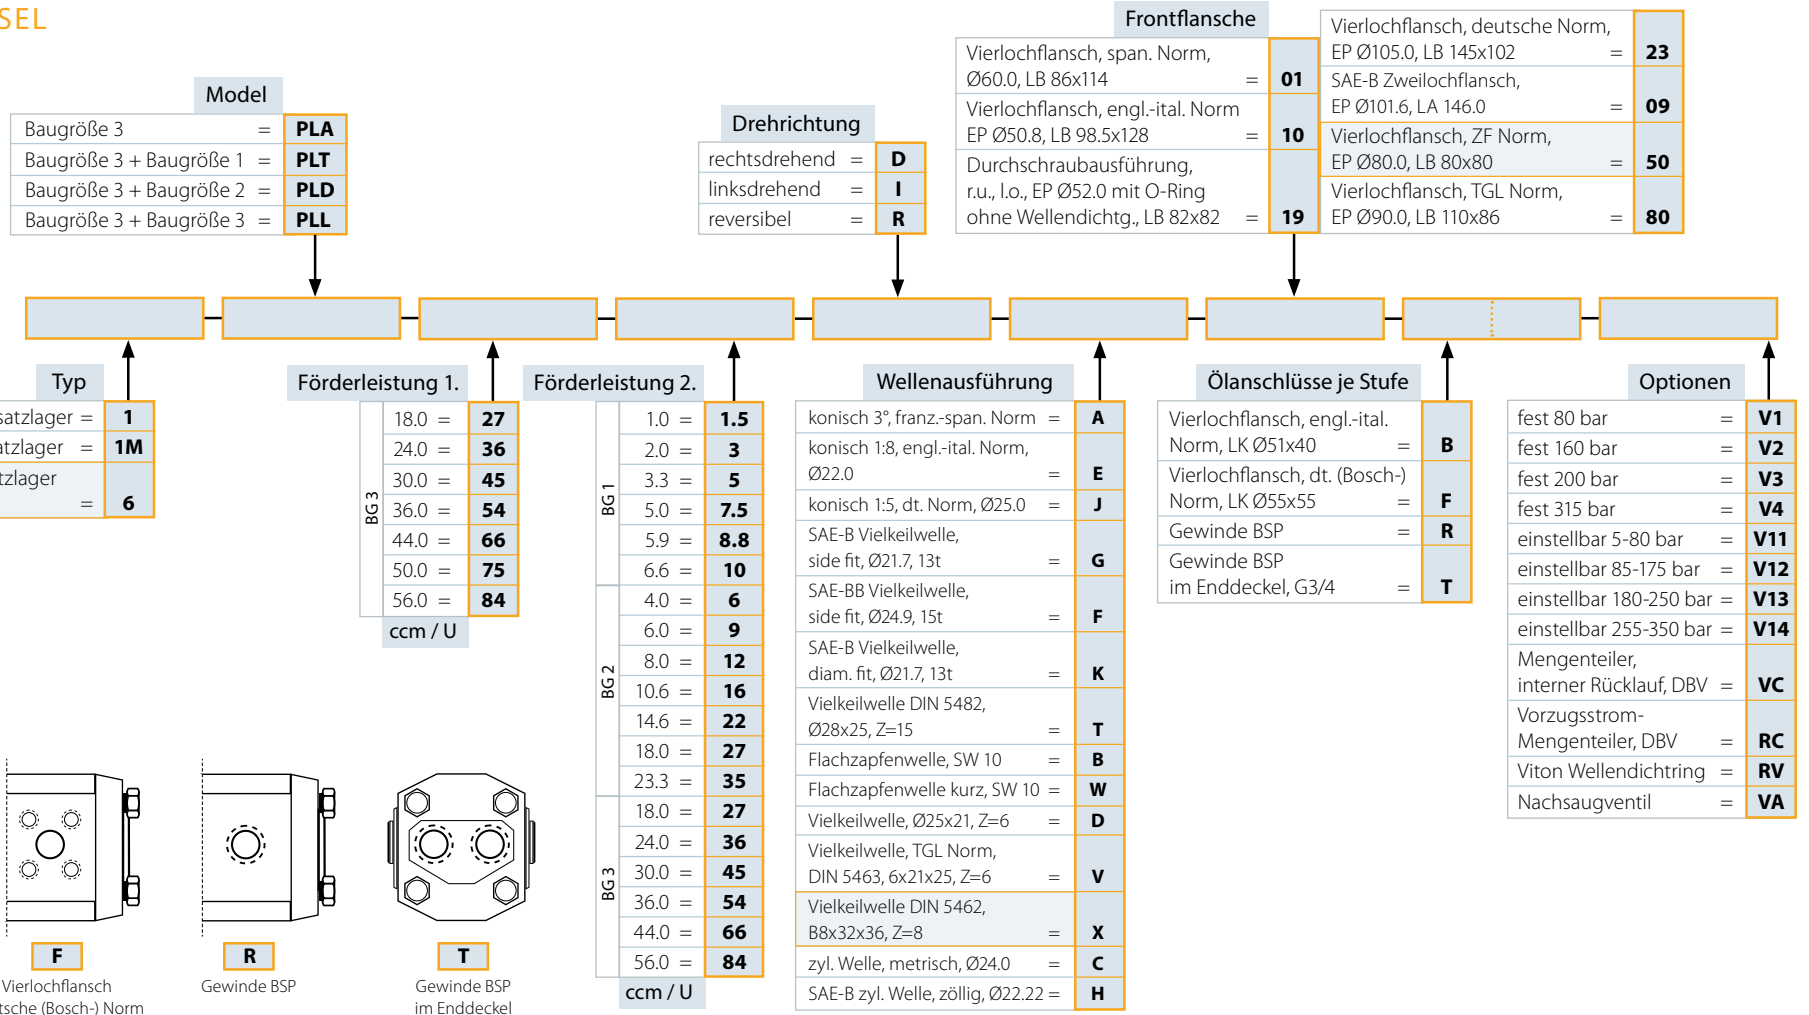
SEL

Model

| | |
|---|---|
| Baugröße 3 = | PLA |
| Baugröße 3 + Baugröße 1 = | PLT |
| Baugröße 3 + Baugröße 2 = | PLD |
| Baugröße 3 + Baugröße 3 = | PLL |

Drehrichtung

| | |
|---|---|
| rechtsdrehend = | D |
| linksdrehend = | I |
| reversibel = | R |

Frontflansche

| | |
|---|---|
| Vierlochflansch, span. Norm, Ø60.0, LB 86x114 = | 01 |
| Vierlochflansch, engl.-ital. Norm EP Ø50.8, LB 98.5x128 = | 10 |
| Durchschraubausführung, r.u., l.o., EP Ø52.0 mit O-Ring ohne Wellendichtg., LB 82x82 = | 19 |
| Vierlochflansch, deutsche Norm, EP Ø105.0, LB 145x102 = | 23 |
| SAE-B Zweilochflansch, EP Ø101.6, LA 146.0 = | 09 |
| Vierlochflansch, ZF Norm, EP Ø80.0, LB 80x80 = | 50 |
| Vierlochflansch, TGL Norm, EP Ø90.0, LB 110x86 = | 80 |

Typ

| | |
|---|---|
| satzlager = | 1 |
| atzlager = | 1M |
| tzlager = | 6 |

Förderleistung 1.

| | | |
|---|---|---|
| BG 3 | 18.0 = | 27 |
| | 24.0 = | 36 |
| | 30.0 = | 45 |
| | 36.0 = | 54 |
| | 44.0 = | 66 |
| | 50.0 = | 75 |
| | 56.0 = | 84 |

ccm / U

Förderleistung 2.

| | | |
|---|---|---|
| BG 1 | 1.0 = | 1.5 |
| | 2.0 = | 3 |
| | 3.3 = | 5 |
| | 5.0 = | 7.5 |
| | 5.9 = | 8.8 |
| | 6.6 = | 10 |
| BG 2 | 4.0 = | 6 |
| | 6.0 = | 9 |
| | 8.0 = | 12 |
| | 10.6 = | 16 |
| | 14.6 = | 22 |
| | 18.0 = | 27 |
| | 23.3 = | 35 |
| BG 3 | 18.0 = | 27 |
| | 24.0 = | 36 |
| | 30.0 = | 45 |
| | 36.0 = | 54 |
| | 44.0 = | 66 |
| | 56.0 = | 84 |

ccm / U

Wellenausführung

| | |
|---|---|
| konisch 3°, franz.-span. Norm = | A |
| konisch 1:8, engl.-ital. Norm, Ø22.0 = | E |
| konisch 1:5, dt. Norm, Ø25.0 = | J |
| SAE-B Vielkeilwelle, side fit, Ø21.7, 13t = | G |
| SAE-BB Vielkeilwelle, side fit, Ø24.9, 15t = | F |
| SAE-B Vielkeilwelle, diam. fit, Ø21.7, 13t = | K |
| Vielkeilwelle DIN 5482, Ø28x25, Z=15 = | T |
| Flachzapfenwelle, SW 10 = | B |
| Flachzapfenwelle kurz, SW 10 = | W |
| Vielkeilwelle, Ø25x21, Z=6 = | D |
| Vielkeilwelle, TGL Norm, DIN 5463, 6x21x25, Z=6 = | V |
| Vielkeilwelle DIN 5462, B8x32x36, Z=8 = | X |
| zyl. Welle, metrisch, Ø24.0 = | C |
| SAE-B zyl. Welle, zöllig, Ø22.22 = | H |

Ölanschlüsse je Stufe

| | |
|---|---|
| Vierlochflansch, engl.-ital. Norm, LK Ø51x40 = | B |
| Vierlochflansch, dt. (Bosch-) Norm, LK Ø55x55 = | F |
| Gewinde BSP = | R |
| Gewinde BSP im Enddeckel, G3/4 = | T |

Optionen

| | |
|---|---|
| fest 80 bar = | V1 |
| fest 160 bar = | V2 |
| fest 200 bar = | V3 |
| fest 315 bar = | V4 |
| einstellbar 5-80 bar = | V11 |
| einstellbar 85-175 bar = | V12 |
| einstellbar 180-250 bar = | V13 |
| einstellbar 255-350 bar = | V14 |
| Mengenteiler, interner Rücklauf, DBV = | VC |
| Vorzugsstrom-Mengenteiler, DBV = | RC |
| Viton Wellendichtring = | RV |
| Nachsaugventil = | VA |

F
Vierlochflansch
tsche (Bosch-) Norm

R
Gewinde BSP

T
Gewinde BSP
im Enddeckel